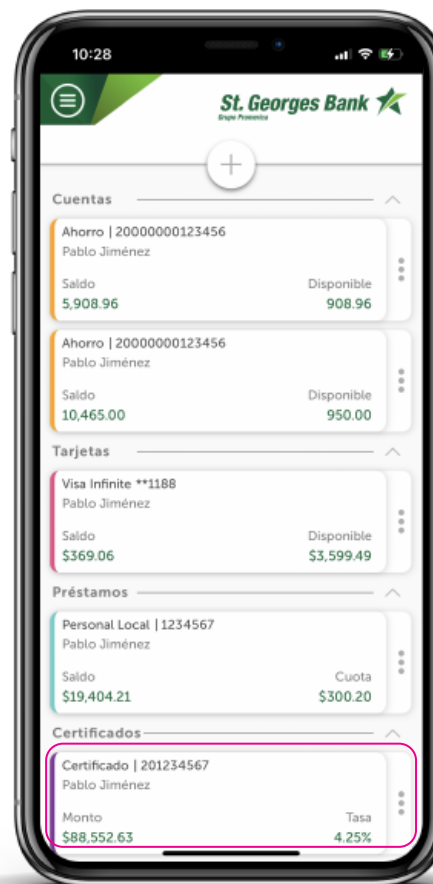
10:28

St. Georges Bank
Grupo Promerica

+

Cuentas

Ahorro | 20000000123456
Pablo Jiménez
Saldo
5,908.96
Disponible
908.96

Ahorro | 20000000123456
Pablo Jiménez
Saldo
10,465.00
Disponible
950.00

Tarjetas

Visa Infinite **1188
Pablo Jiménez
Saldo
$369.06
Disponible
$3,599.49

Préstamos

Personal Local | 1234567
Pablo Jiménez
Saldo
$19,404.21
Cuota
$300.20

Certificados

Certificado | 201234567
Pablo Jiménez
Monto
$88,552.63
Tasa
4.25%